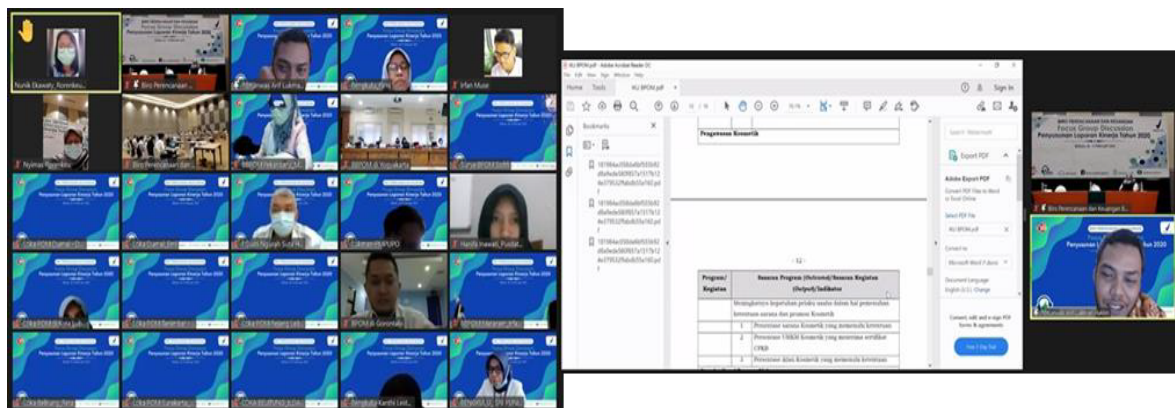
Nunik Ekawaty, Biro Perencanaan
Irfan Muse
Penyusunan Laporan Kinerja Tahun 2020
Nyimas Novianti
Biro Perencanaan dan
BBPOM di Yogyakarta
Loka POM di Kota Dumai
Hanifa Irawati
BPOM di Gorontalo
Bengkulu Kantil
Penyusunan Laporan Kinerja Tahun 2020

KU BPOM.pdf - Adobe Acrobat Reader DC
File Edit View Sign Window Help
Home Tools KU BPOM.pdf
Sign In
Bookmarks
Pengawasan Kosmetik
- 12 -
| Program/ Kegiatan | Sasaran Program (Outcome)/Sasaran Kegiatan (Output)/Indikator |
|---|---|
| | Meningkatnya kepatuhan pelaku usaha dalam hal pemenuhan ketentuan sarana dan promosi Kosmetik |
| | 1 Persentase sarana Kosmetik yang memenuhi ketentuan |
| | 2 Persentase UMKM Kosmetik yang menerima sertifikat CPKB |
| | 3 Persentase iklan Kosmetik yang memenuhi ketentuan |
Search 'Watermark'
Export PDF
Adobe Export PDF
Convert PDF Files to Word or Excel Online
Select PDF File
KU BPOM.pdf
Convert to
Microsoft Word (*.docx)
Document Language
English (U.S.) Change
Convert, edit and e-sign PDF forms & agreements
Free 7-Day Trial

BIRO PERENCANAAN DAN KEUANGAN
Focus Group Discussion
Penyusunan Laporan Kinerja Tahun 2020
Biro Perencanaan dan Keuangan B...
Penyusunan Laporan Kinerja Tahun 2020